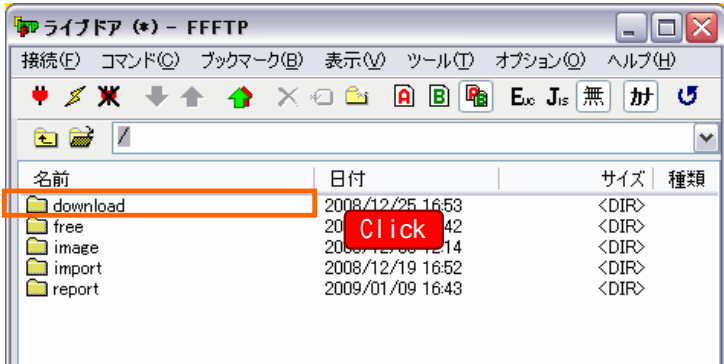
ライブドア (*) – FFFTP

接続(F) コマンド(C) ブックマーク(B) 表示(V) ツール(T) オプション(O) ヘルプ(H)

A B Euc Jis 無 カナ

/

| 名前 | 日付 | サイズ | 種類 |
|---|---|---|---|
| download | 2008/12/25 16:53 | <DIR> | |
| free | 20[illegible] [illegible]42 | <DIR> | |
| image | 20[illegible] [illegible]14 | <DIR> | |
| import | 2008/12/19 16:52 | <DIR> | |
| report | 2009/01/09 16:43 | <DIR> | |

Click